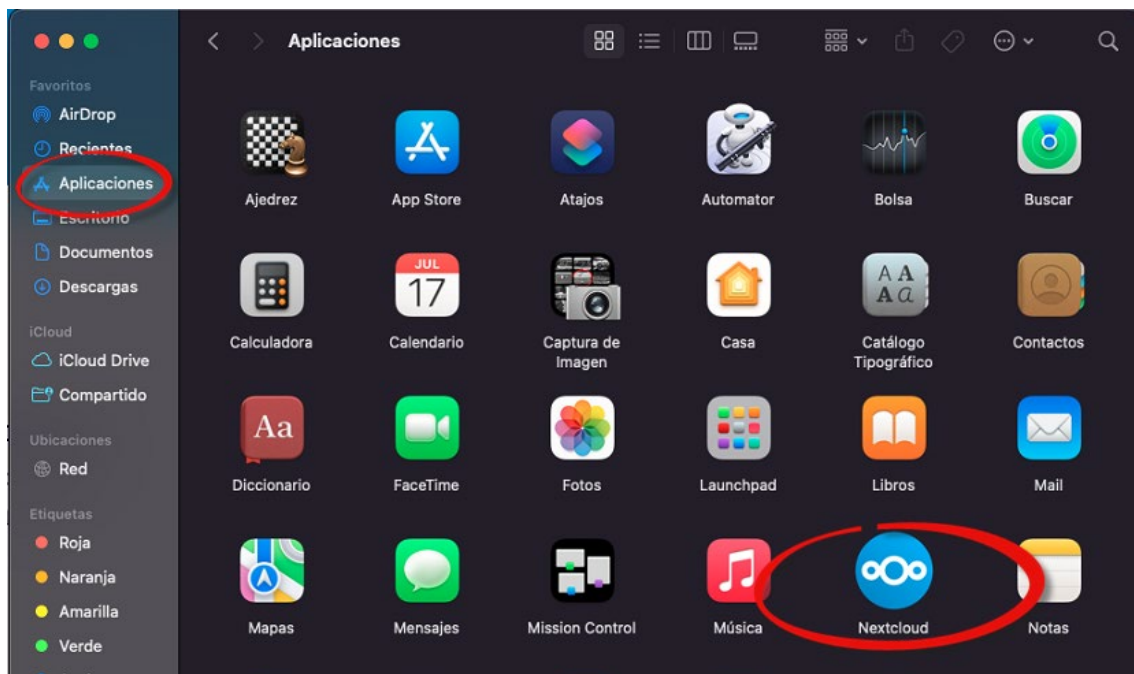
Aplicaciones

Favoritos
AirDrop
Recientes
Aplicaciones
Escritorio
Documentos
Descargas

iCloud
iCloud Drive
Compartido

Ubicaciones
Red

Etiquetas
Roja
Naranja
Amarilla
Verde

Ajedrez
App Store
Atajos
Automator
Bolsa
Buscar
Calculadora
JUL 17
Calendario
Captura de Imagen
Casa
AA Aa
Catálogo Tipográfico
Contactos
Aa
Diccionario
FaceTime
Fotos
Launchpad
Libros
Mail
Mapas
Mensajes
Mission Control
Música
Nextcloud
Notas